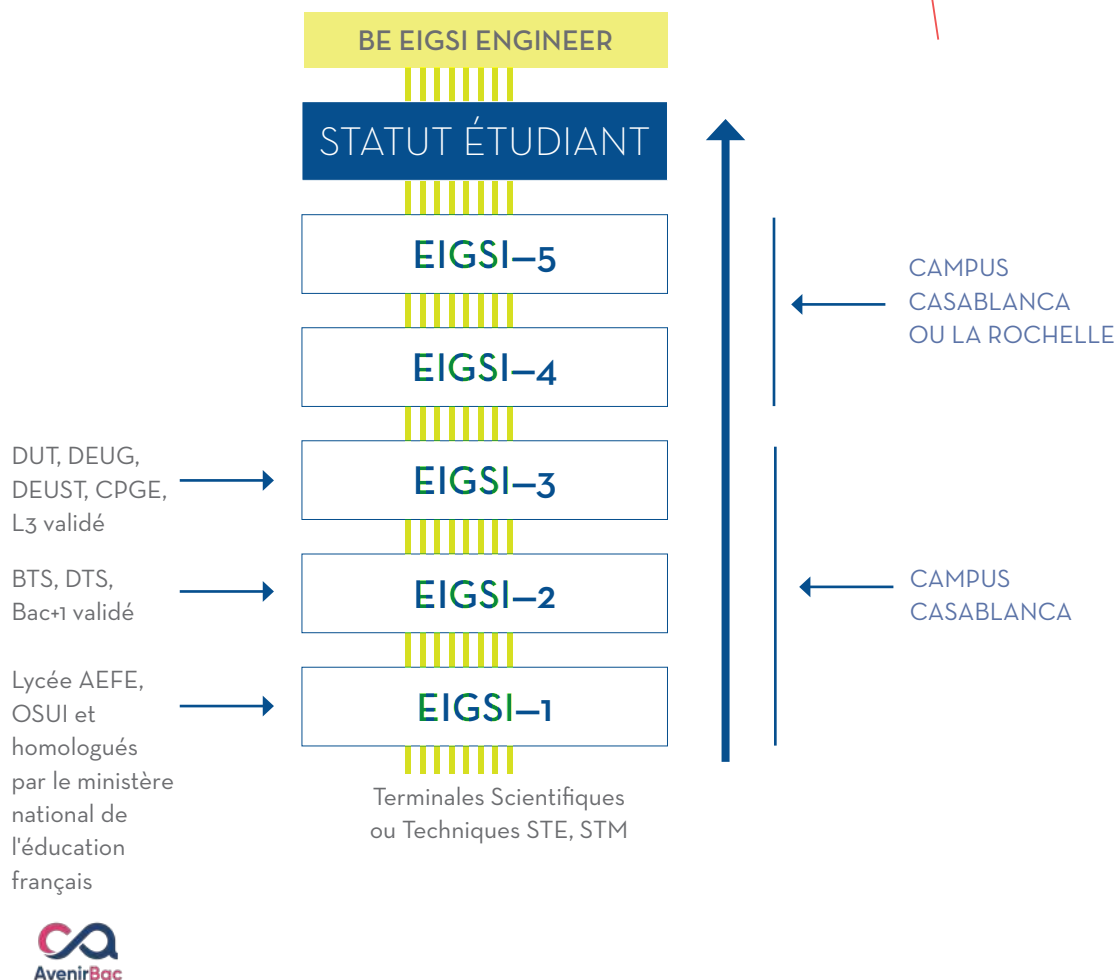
BE EIGSI ENGINEER

STATUT ÉTUDIANT

EIGSI–5

EIGSI–4

EIGSI–3

EIGSI–2

EIGSI–1

Terminales Scientifiques ou Techniques STE, STM

CAMPUS CASABLANCA OU LA ROCHELLE

CAMPUS CASABLANCA

DUT, DEUG, DEUST, CPGE, L3 validé

BTS, DTS, Bac+1 validé

Lycée AEFE, OSUI et homologués par le ministère national de l'éducation français

AvenirBac